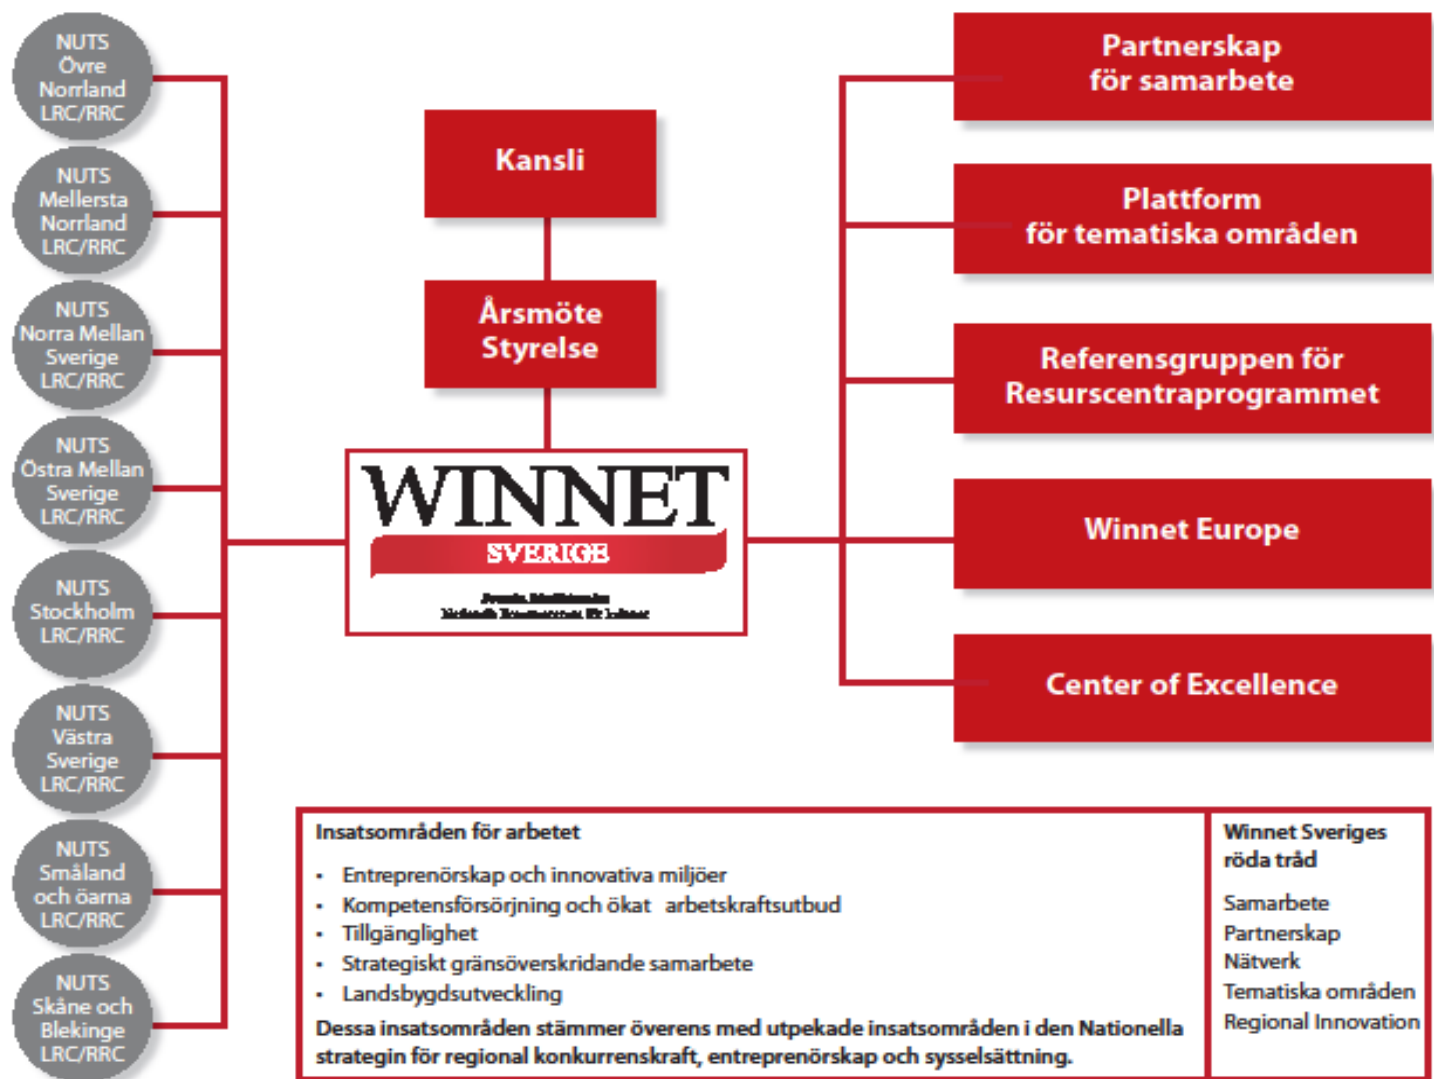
NUTS Övre Norrland LRC/RRC

NUTS Mellersta Norrland LRC/RRC

NUTS Norra Mellan Sverige LRC/RRC

NUTS Östra Mellan Sverige LRC/RRC

NUTS Stockholm LRC/RRC

NUTS Västra Sverige LRC/RRC

NUTS Småland och öarna LRC/RRC

NUTS Skåne och Blekinge LRC/RRC

Kansli

Årsmöte Styrelse

WINNET SVERIGE

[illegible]

Partnerskap för samarbete

Plattform för tematiska områden

Referensgruppen för Resurscentraprogrammet

Winnet Europe

Center of Excellence

Insatsområden för arbetet

• Entreprenörskap och innovativa miljöer
• Kompetensförsörjning och ökat arbetskraftsutbud
• Tillgänglighet
• Strategiskt gränsöverskridande samarbete
• Landsbygdsutveckling

Dessa insatsområden stämmer överens med utpekade insatsområden i den Nationella strategin för regional konkurrenskraft, entreprenörskap och sysselsättning.

Winnet Sveriges röda tråd

Samarbete
Partnerskap
Nätverk
Tematiska områden
Regional Innovation